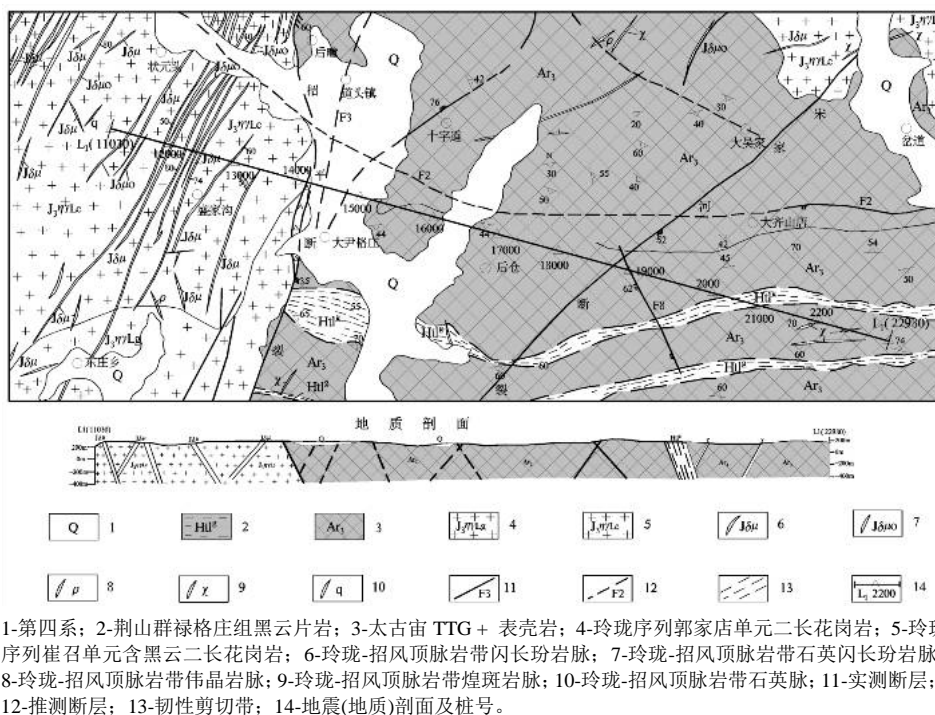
J₃ηγLc
Jδμ
Jδμ
Jδμο
状元沟
Jδμο
Jδμ
q
L₁(11010)
12000
13000
14000
J₃ηγLc
Jδμο
J₃ηγLc
Jδμ
寨家沟
Jδμ
Jδμ
ρ
J₃ηγLg
东庄乡
Q
后庙
招
道头镇
F3
Q
76
42
十字道
F2
15000
16000
断
大尹格庄
64
35
55
65
Hl²
25
裂
Ar₃
χ
Hl²
Ar₃
ρ
χ
Jδμο
42
30
20
40
60
30
55
40
50
17000
18000
后仓
Q
Hl²
60
裂
Ar₃
米
大吴家
家
河
52
大齐山西
F2
45
54
70
19000
2000
62
F8
断
Ar₃
30
Hl²
21000
2200
70
χ
L₁(22980)
74
60
Hl²
Ar₃
60
Jδμ
J₃ηγLc
χ
Q
Ar₃
泊道

地质剖面

L₁(11010)
L₁(22980)

| Q 1 | Hl² 2 | Ar₃ 3 | J₃ηγLg 4 | J₃ηγLc 5 | Jδμ 6 | Jδμο 7 |
|---|---|---|---|---|---|---|
| ρ 8 | χ 9 | q 10 | F3 11 | F2 12 | 13 | L₁ 2200 14 |

1-第四系；2-荆山群禄格庄组黑云片岩；3-太古宙 TTG＋ 表壳岩；4-玲珑序列郭家店单元二长花岗岩；5-玲珑序列崔召单元含黑云二长花岗岩；6-玲珑-招风顶脉岩带闪长玢岩脉；7-玲珑-招风顶脉岩带石英闪长玢岩脉；8-玲珑-招风顶脉岩带伟晶岩脉；9-玲珑-招风顶脉岩带煌斑岩脉；10-玲珑-招风顶脉岩带石英脉；11-实测断层；12-推测断层；13-韧性剪切带；14-地震(地质)剖面及桩号。